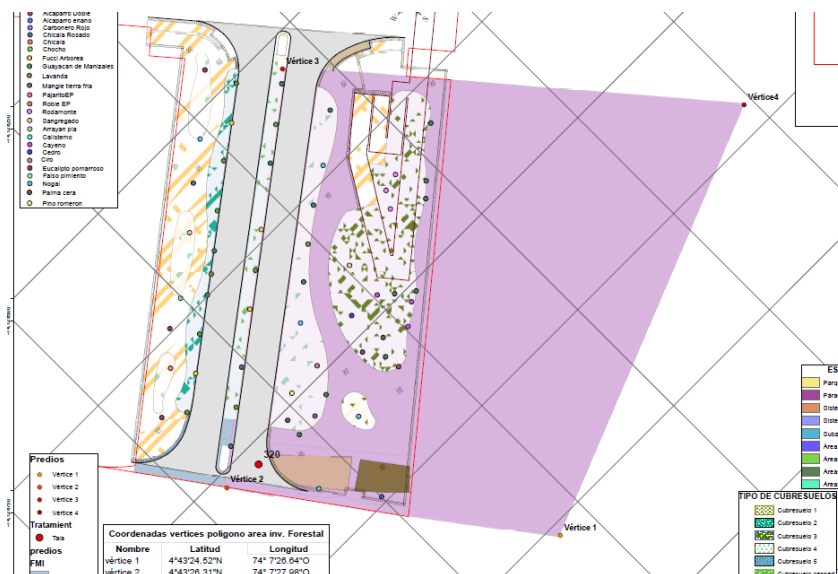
Alcaparro Doble
Alcaparro enano
Carbonero Rojo
Chicala Rosado
Chicala
Chocho
Fucci Arbores
Guayacan de Manizales
Lavanda
Mangle tierra fria
PajaritoEP
Roble EP
Rodamonte
Sangregado
Arrayan pia
Calistemo
Cayeno
Cedro
Ciro
Eucalipto pomarroso
Falso pimiento
Nogal
Palma cera
Pino romeron

Vértice 3
Vértice4
320
Vértice 2
Vértice 1

Predios
Vértice 1
Vértice 2
Vértice 3
Vértice 4
Tratament
Tala
predios
FMI

Coordenadas vertices poligono area inv. Forestal

| Nombre | Latitud | Longitud |
|---|---|---|
| vértice 1 | 4°43'24.52"N | 74° 7'26.64"O |
| vértice 2 | 4°43'26.31"N | 74° 7'27.98"O |

ES
Parq
Pára
Siste
Siste
Suba
Area
Area
Area
Area

TIPO DE CUBRESUELOS
Cubresuelo 1
Cubresuelo 2
Cubresuelo 3
Cubresuelo 4
Cubresuelo 5